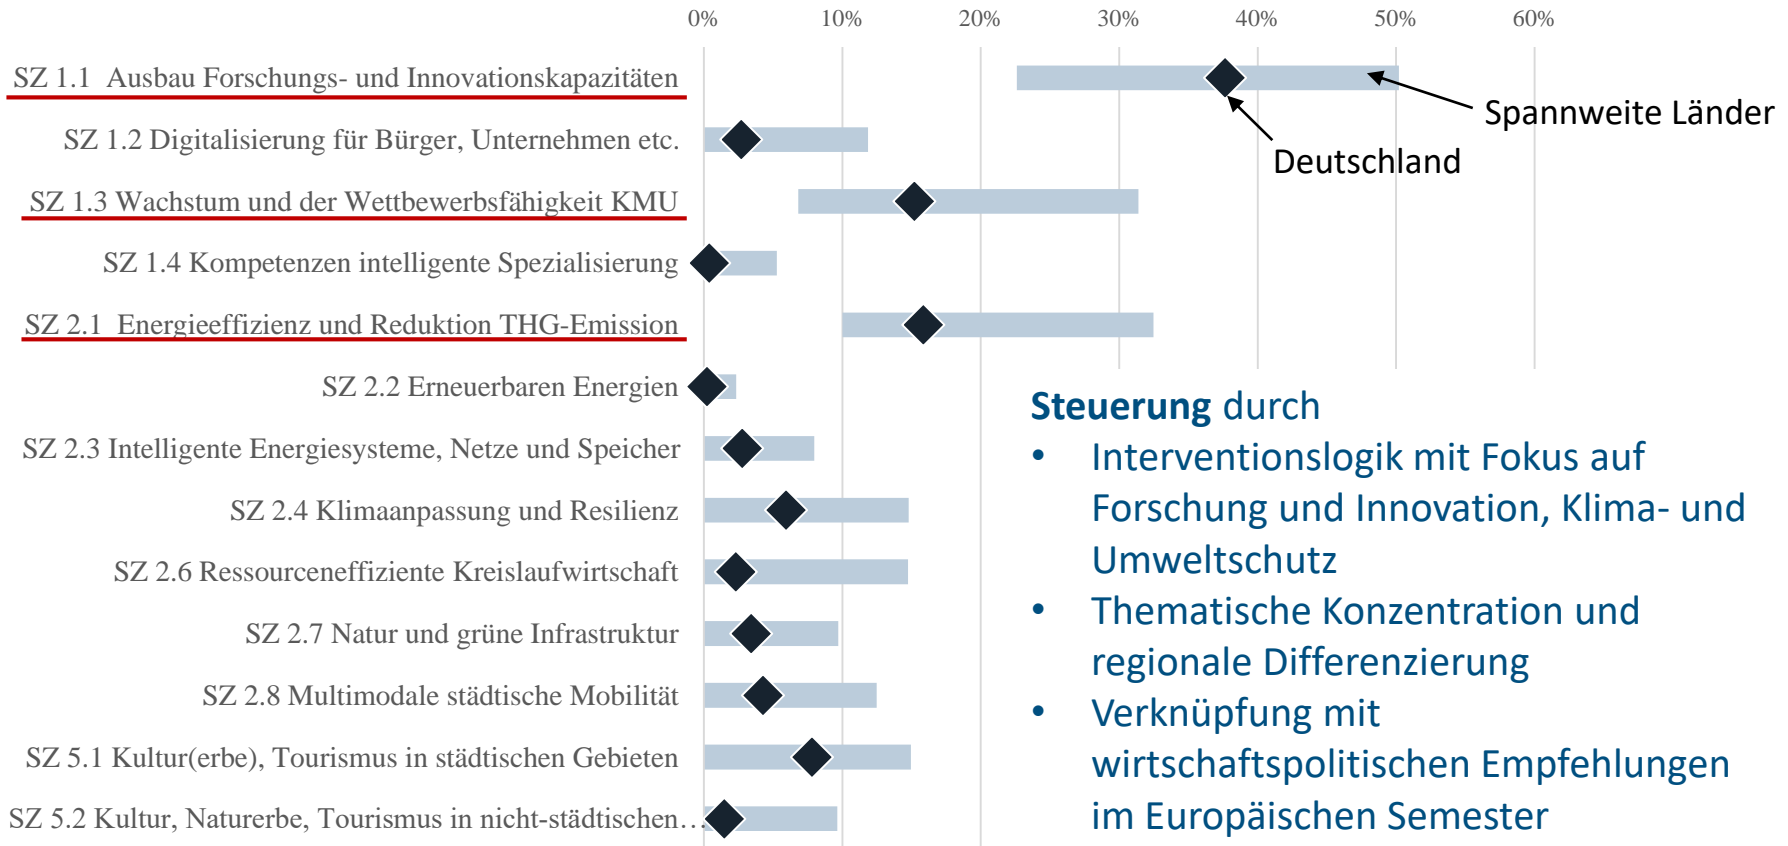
0% 10% 20% 30% 40% 50% 60%

SZ 1.1 Ausbau Forschungs- und Innovationskapazitäten

SZ 1.2 Digitalisierung für Bürger, Unternehmen etc.

SZ 1.3 Wachstum und der Wettbewerbsfähigkeit KMU

SZ 1.4 Kompetenzen intelligente Spezialisierung

SZ 2.1 Energieeffizienz und Reduktion THG-Emission

SZ 2.2 Erneuerbaren Energien

SZ 2.3 Intelligente Energiesysteme, Netze und Speicher

SZ 2.4 Klimaanpassung und Resilienz

SZ 2.6 Ressourceneffiziente Kreislaufwirtschaft

SZ 2.7 Natur und grüne Infrastruktur

SZ 2.8 Multimodale städtische Mobilität

SZ 5.1 Kultur(erbe), Tourismus in städtischen Gebieten

SZ 5.2 Kultur, Naturerbe, Tourismus in nicht-städtischen…

Spannweite Länder

Deutschland

**Steuerung** durch
• Interventionslogik mit Fokus auf Forschung und Innovation, Klima- und Umweltschutz
• Thematische Konzentration und regionale Differenzierung
• Verknüpfung mit wirtschaftspolitischen Empfehlungen im Europäischen Semester